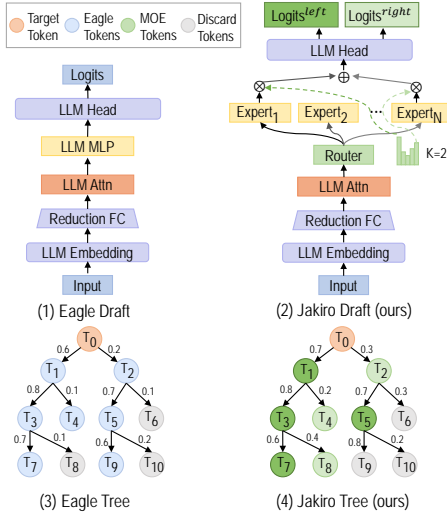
Target Token
Eagle Tokens
MOE Tokens
Discard Tokens

Logits
LLM Head
LLM MLP
LLM Attn
Reduction FC
LLM Embedding
Input

(1) Eagle Draft

Logits$^{left}$
Logits$^{right}$
LLM Head
$\otimes$
$\oplus$
$\otimes$
Expert$_1$
Expert$_2$
...
Expert$_N$
Router
K=2
LLM Attn
Reduction FC
LLM Embedding
Input

(2) Jakiro Draft (ours)

T$_0$
0.6
0.2
T$_1$
T$_2$
0.8
0.1
0.7
0.1
T$_3$
T$_4$
T$_5$
T$_6$
0.7
0.1
0.6
0.2
T$_7$
T$_8$
T$_9$
T$_{10}$

(3) Eagle Tree

T$_0$
0.7
0.3
T$_1$
T$_2$
0.8
0.2
0.7
0.3
T$_3$
T$_4$
T$_5$
T$_6$
0.6
0.4
0.8
0.2
T$_7$
T$_8$
T$_9$
T$_{10}$

(4) Jakiro Tree (ours)